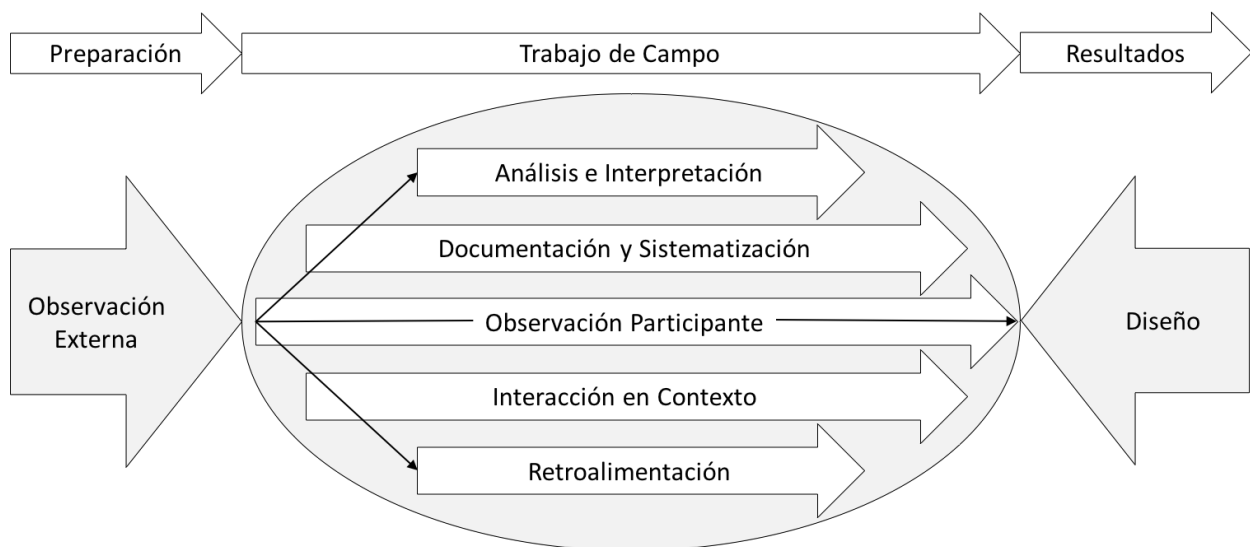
Preparación

Trabajo de Campo

Resultados

Análisis e Interpretación

Documentación y Sistematización

Observación Externa

Observación Participante

Diseño

Interacción en Contexto

Retroalimentación